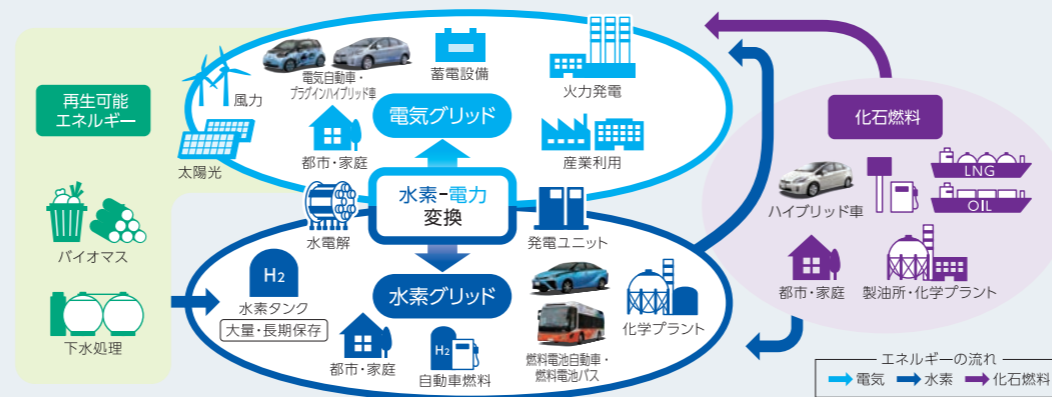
再生可能エネルギー

風力

太陽光

バイオマス

下水処理

電気自動車・プラグインハイブリッド車

蓄電設備

火力発電

電気グリッド

都市・家庭

産業利用

水素-電力変換

水電解

発電ユニット

$H_2$

水素タンク

大量・長期保存

水素グリッド

都市・家庭

$H_2$

自動車燃料

燃料電池自動車・燃料電池バス

化学プラント

化石燃料

ハイブリッド車

LNG

OIL

都市・家庭

製油所・化学プラント

エネルギーの流れ

電気

水素

化石燃料